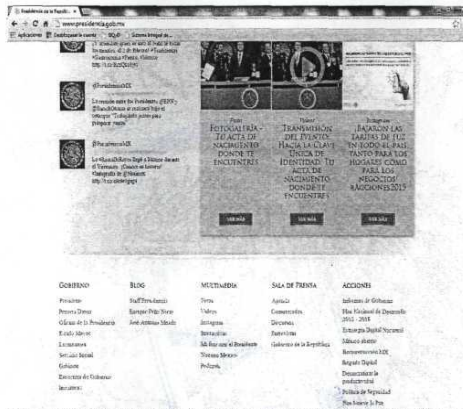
Presidencia de la República ×

www.presidencia.gob.mx

Aplicaciones | Confíguresé la cuenta | BQvD | Sistema Integral de...

@PresidenciaMX

@PresidenciaMX

Fotogalería - Tu acta de nacimiento donde te encuentres

Transmisión del evento: Hacia la Clave Única de Identidad. Tu acta de nacimiento donde te encuentres

Bajarán las tarifas de luz en todo el país tanto para los hogares como para los negocios #Acciones2015

VER MÁS

VER MÁS

VER MÁS

| GOBIERNO | BLOG | MULTIMEDIA | SALA DE PRENSA | ACCIONES |
|---|---|---|---|---|
| Presidente | Staff Presidencia | Fotos | Agenda | Informes de Gobierno |
| Primera Dama | Enrique Peña Nieto | Videos | Comunicados | Plan Nacional de Desarrollo 2013 - 2018 |
| Gabinete de la Presidencia | José Antonio Meade | Instagram | Discursos | Estrategia Digital Nacional |
| Estado Mayor | | Infografías | Entrevistas | México abierto |
| Lineamientos | | Mi día con el Presidente | Gobierno de la República | Reconstrucción MX |
| Servicio Social | | Nuevo México | | Registro Digital |
| Gobierno | | Podcasts | | Democratizar la productividad |
| Directorio de Gobierno | | | | Política de Seguridad |
| Iniciativas | | | | Plan Juárez Lo Fin |